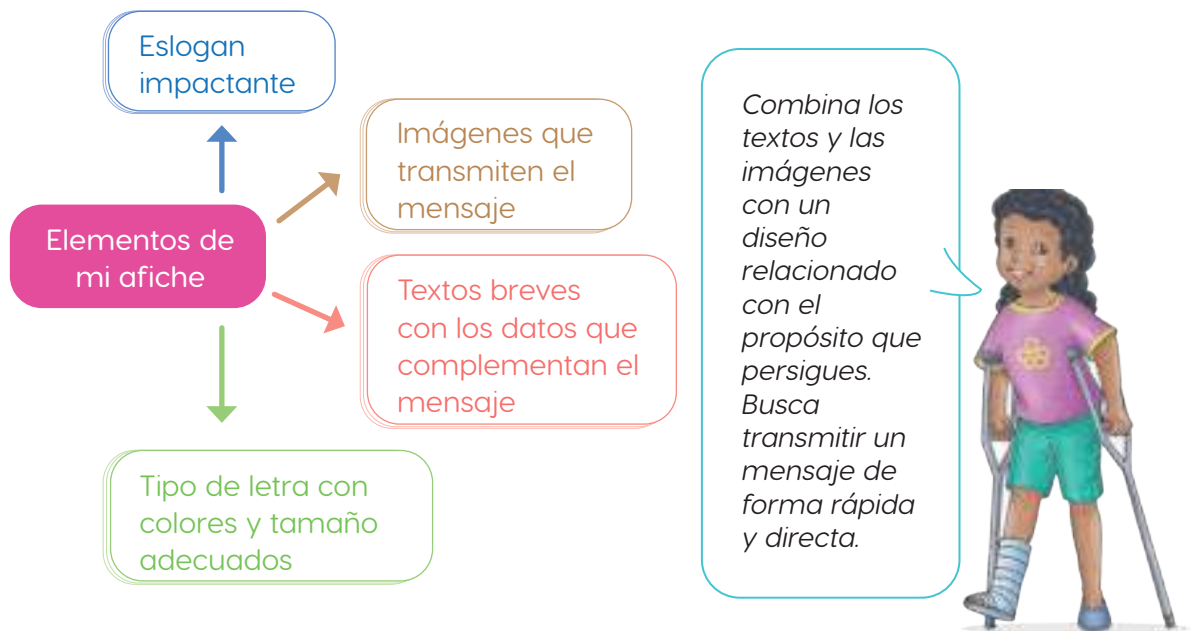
Eslogan impactante

Imágenes que transmiten el mensaje

Elementos de mi afiche

Textos breves con los datos que complementan el mensaje

Tipo de letra con colores y tamaño adecuados

Combina los textos y las imágenes con un diseño relacionado con el propósito que persigues. Busca transmitir un mensaje de forma rápida y directa.